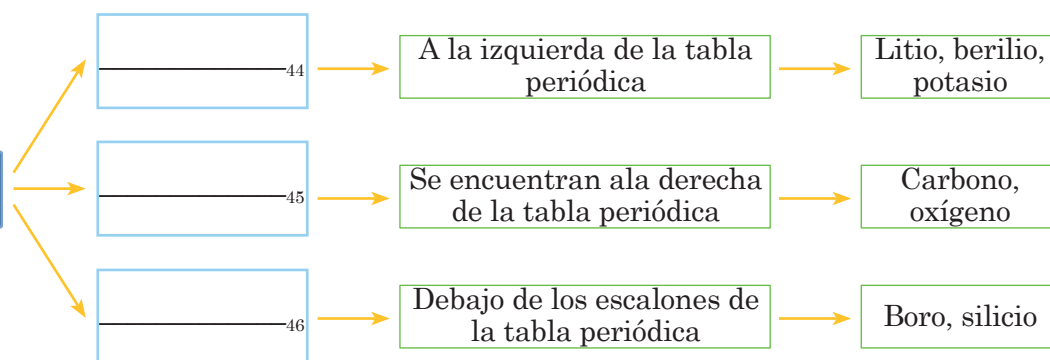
44

A la izquierda de la tabla periódica

Litio, berilio, potasio

45

Se encuentran ala derecha de la tabla periódica

Carbono, oxígeno

46

Debajo de los escalones de la tabla periódica

Boro, silicio